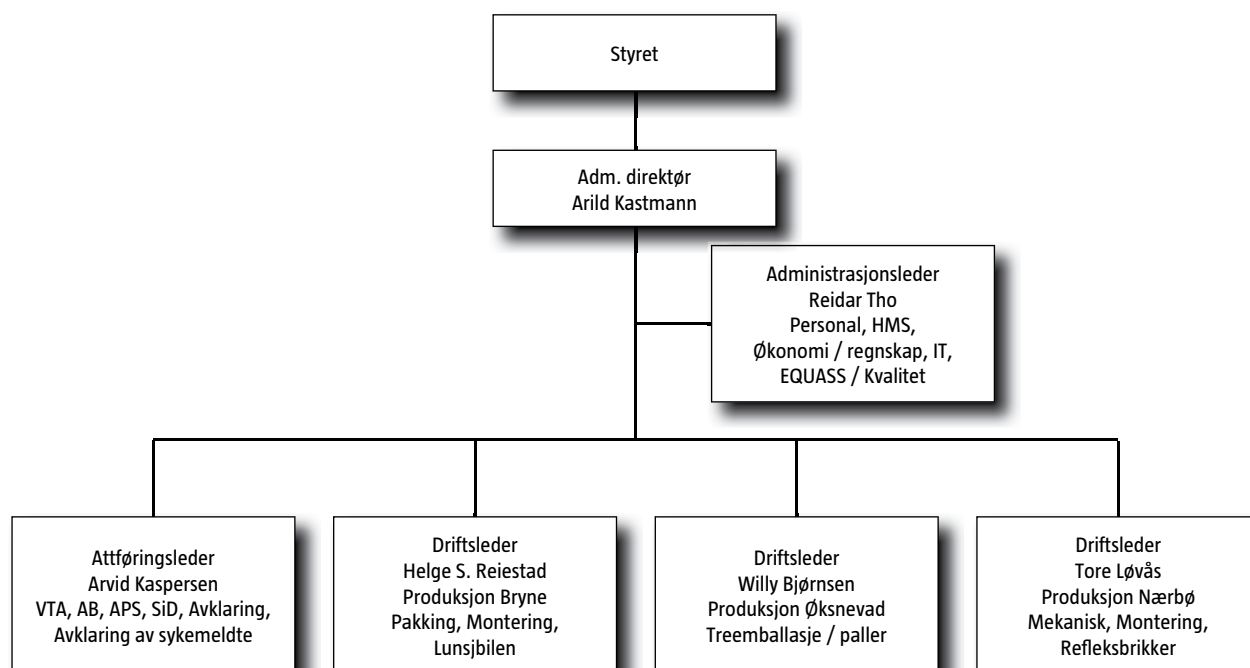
Styret

Adm. direktør
Arild Kastmann

Administrasjonsleder
Reidar Tho
Personal, HMS,
Økonomi / regnskap, IT,
EQUASS / Kvalitet

Attføringsleder
Arvid Kaspersen
VTA, AB, APS, SiD, Avklaring,
Avklaring av sykemeldte

Driftsleder
Helge S. Reiestad
Produksjon Bryne
Pakking, Montering,
Lunsjbilen

Driftsleder
Willy Bjørnsen
Produksjon Øksnevad
Treemballasje / paller

Driftsleder
Tore Løvås
Produksjon Nærbø
Mekanisk, Montering,
Refleksbrikker